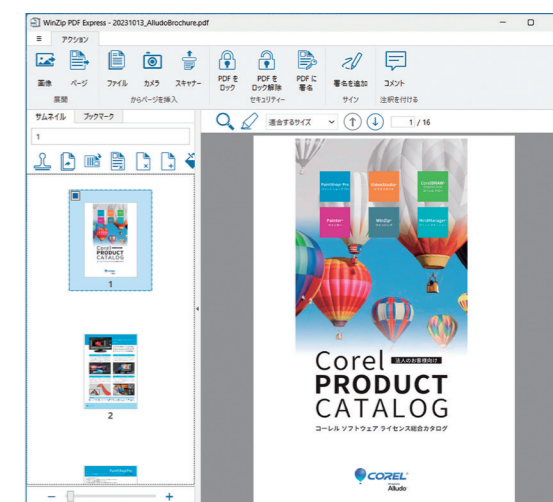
WinZip PDF Express - 20231013_AlludoBrochure.pdf

≡ アクション

画像 ページ ファイル カメラ スキャナー PDF をロック PDF をロック解除 PDF に署名 署名を追加 コメント

展開 からページを挿入 セキュリティー サイン 注釈を付ける

サムネイル ブックマーク

1

1

2

適合するサイズ 1 / 16

PaintShop Pro
VideoStudio
CorelDRAW
Painter
WinZip
MindManager

法人のお客様向け

Corel
PRODUCT
CATALOG

コーレル ソフトウェア ライセンス総合カタログ

COREL
Alludo